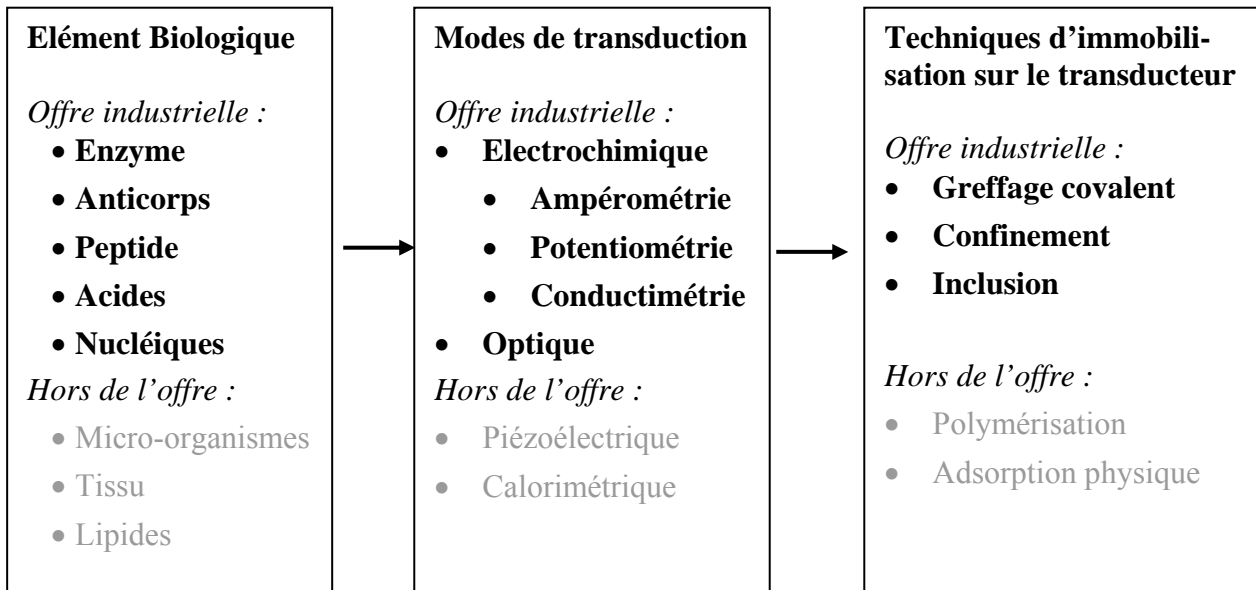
**Elément Biologique**

*Offre industrielle :*

- **Enzyme**
- **Anticorps**
- **Peptide**
- **Acides**
- **Nucléiques**

*Hors de l'offre :*

- Micro-organismes
- Tissu
- Lipides

**Modes de transduction**

*Offre industrielle :*

- **Electrochimique**
  - **Ampérométrie**
  - **Potentiométrie**
  - **Conductimétrie**
- **Optique**

*Hors de l'offre :*

- Piézoélectrique
- Calorimétrique

**Techniques d'immobilisation sur le transducteur**

*Offre industrielle :*

- **Greffage covalent**
- **Confinement**
- **Inclusion**

*Hors de l'offre :*

- Polymérisation
- Adsorption physique